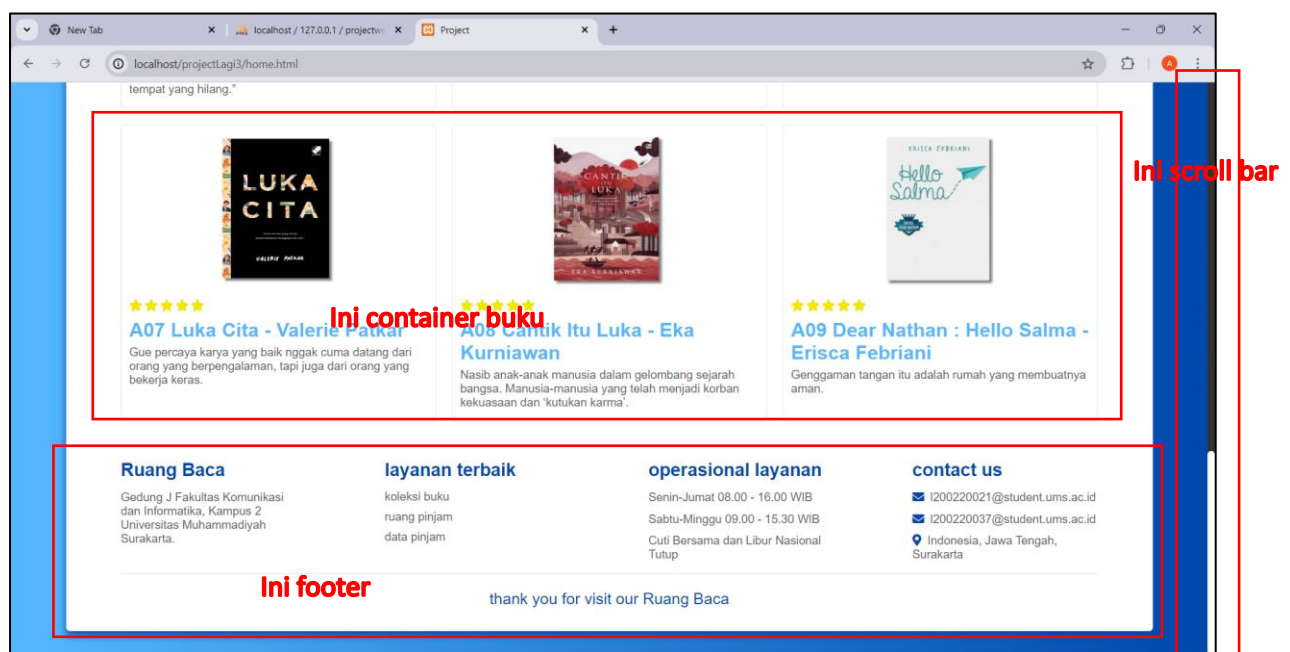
New Tab
localhost / 127.0.0.1 / projectw
Project
localhost/projectLagi3/home.html

tempat yang hilang."

Ini scroll bar

LUKA CITA
VALERIE PATKAR

CANTIK ITU LUKA
EKA KURNIAWAN

ERISCA FEBRIANI
Hello Salma

Ini container buku

★★★★★
A07 Luka Cita - Valerie Patkar
Gue percaya karya yang baik nggak cuma datang dari orang yang berpengalaman, tapi juga dari orang yang bekerja keras.

★★★★★
A08 Cantik Itu Luka - Eka Kurniawan
Nasib anak-anak manusia dalam gelombang sejarah bangsa. Manusia-manusia yang telah menjadi korban kekuasaan dan 'kutukan karma'.

★★★★★
A09 Dear Nathan : Hello Salma - Erisca Febriani
Genggaman tangan itu adalah rumah yang membuatnya aman.

Ruang Baca
Gedung J Fakultas Komunikasi dan Informatika, Kampus 2 Universitas Muhammadiyah Surakarta.

layanan terbaik
koleksi buku
ruang pinjam
data pinjam

operasional layanan
Senin-Jumat 08.00 - 16.00 WIB
Sabtu-Minggu 09.00 - 15.30 WIB
Cuti Bersama dan Libur Nasional Tutup

contact us
l200220021@student.ums.ac.id
l200220037@student.ums.ac.id
Indonesia, Jawa Tengah, Surakarta

Ini footer

thank you for visit our Ruang Baca